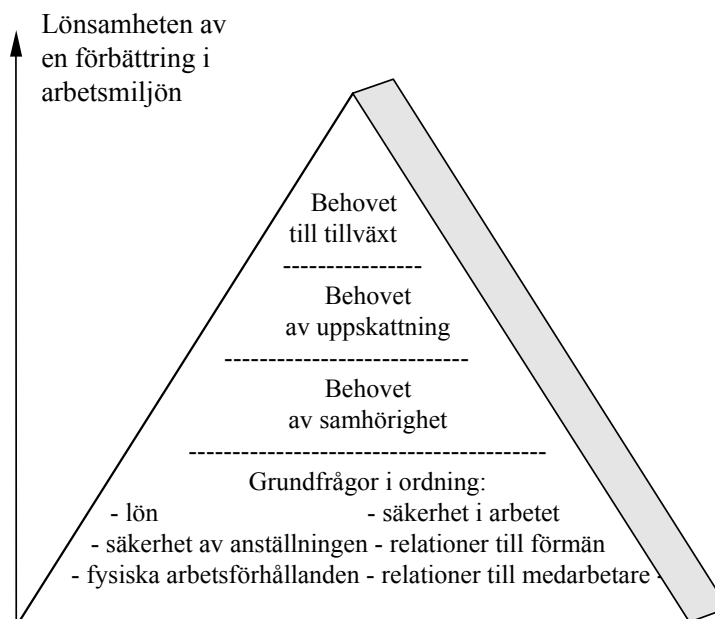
Lönsamheten av en förbättring i arbetsmiljön

Behovet till tillväxt

----------------

Behovet av uppskattning

----------------------------

Behovet av samhörighet

------------------------------------------

Grundfrågor i ordning:

- lön - säkerhet i arbetet

- säkerhet av anställningen - relationer till förmän

- fysiska arbetsförhållanden - relationer till medarbetare -